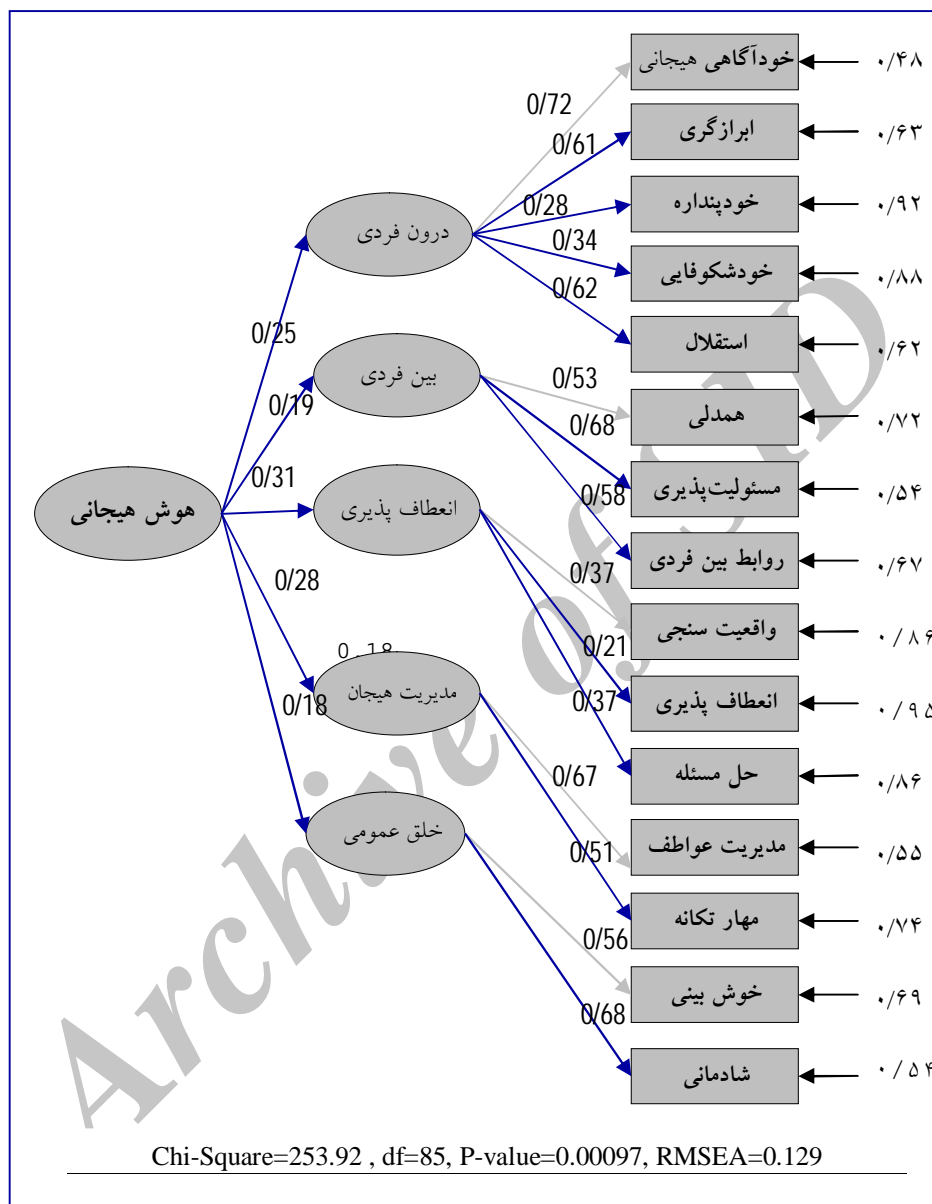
هوش هیجانی

0/25
0/19
0/31
0/28
0/18

درون فردی
بین فردی
انعطاف پذیری
مدیریت هیجان
خلق عمومی

0/72
0/61
0/28
0/34
0/62
0/53
0/68
0/58
0/37
0/21
0/37
0/18
0/67
0/51
0/56
0/68

خودآگاهی هیجانی ۰/۴۸
ابرازگری ۰/۶۳
خودپنداره ۰/۹۲
خودشکوفایی ۰/۸۸
استقلال ۰/۶۲
همدلی ۰/۷۲
مسئولیت‌پذیری ۰/۵۴
روابط بین فردی ۰/۶۷
واقعیت سنجی ۰/۸۶
انعطاف پذیری ۰/۹۵
حل مسئله ۰/۸۶
مدیریت عواطف ۰/۵۵
مهار تکانه ۰/۷۴
خوش بینی ۰/۶۹
شادمانی ۰/۵۴

Chi-Square=253.92 , df=85, P-value=0.00097, RMSEA=0.129

Archive of SID